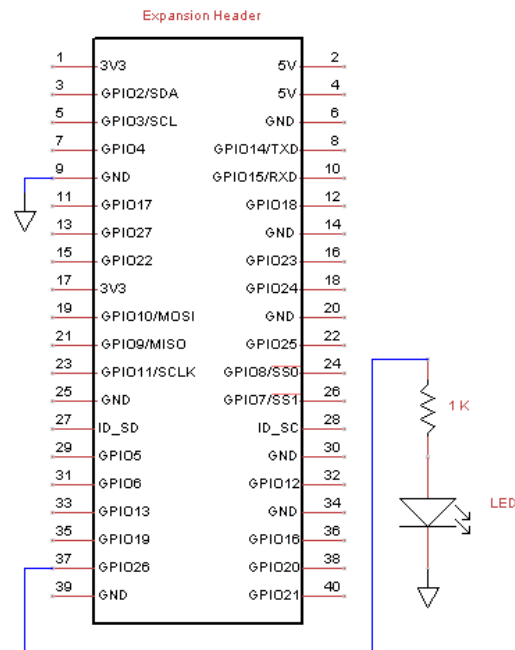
Expansion Header

| | | | |
|---|---|---|---|
| 1 | 3V3 | 5V | 2 |
| 3 | GPIO2/SDA | 5V | 4 |
| 5 | GPIO3/SCL | GND | 6 |
| 7 | GPIO4 | GPIO14/TXD | 8 |
| 9 | GND | GPIO15/RXD | 10 |
| 11 | GPIO17 | GPIO18 | 12 |
| 13 | GPIO27 | GND | 14 |
| 15 | GPIO22 | GPIO23 | 16 |
| 17 | 3V3 | GPIO24 | 18 |
| 19 | GPIO10/MOSI | GND | 20 |
| 21 | GPIO9/MISO | GPIO25 | 22 |
| 23 | GPIO11/SCLK | GPIO8/SS0 | 24 |
| 25 | GND | GPIO7/SS1 | 26 |
| 27 | ID_SD | ID_SC | 28 |
| 29 | GPIO5 | GND | 30 |
| 31 | GPIO6 | GPIO12 | 32 |
| 33 | GPIO13 | GND | 34 |
| 35 | GPIO19 | GPIO16 | 36 |
| 37 | GPIO26 | GPIO20 | 38 |
| 39 | GND | GPIO21 | 40 |

1 K

LED